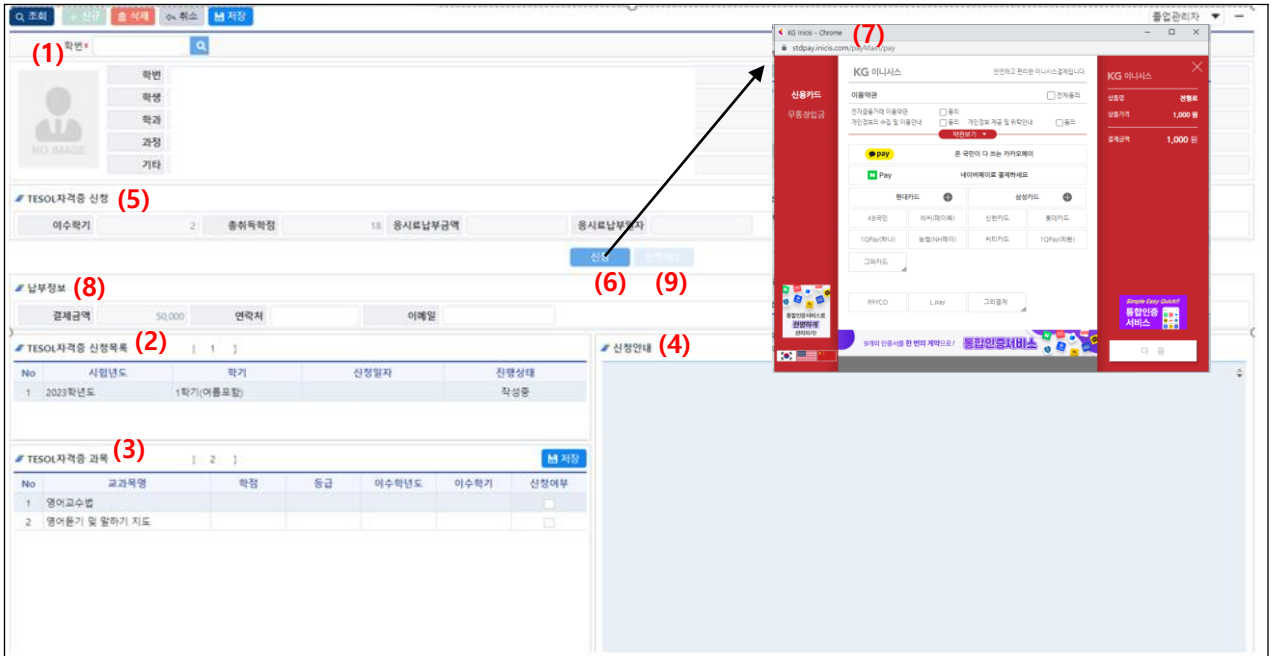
조회 신규 삭제 취소 저장

졸업관리자

(1) 학번

학번
학생
학과
과정
기타

NO IMAGE

TESOL자격증 신청 (5)

| 이수학기 | 2 | 총취득학점 | 18 | 응시료납부금액 | | 응시료납부일자 | |
|---|---|---|---|---|---|---|---|

신청 신청취소

(6) (9)

납부정보 (8)

| 결제금액 | 50,000 | 연락처 | | 이메일 | |
|---|---|---|---|---|---|

TESOL자격증 신청목록 (2) [ 1 ]

| No | 시험년도 | 학기 | 신청일자 | 진행상태 |
|---|---|---|---|---|
| 1 | 2023학년도 | 1학기(여름포함) | | 작성중 |

TESOL자격증 과목 (3) [ 2 ]

저장

| No | 교과목명 | 학점 | 등급 | 이수학년도 | 이수학기 | 신청여부 |
|---|---|---|---|---|---|---|
| 1 | 영어교수법 | | | | | |
| 2 | 영어듣기 및 말하기 지도 | | | | | |

신청안내 (4)

KG Inicis - Chrome (7)

stdpay.inicis.com/payMain/pay

신용카드
무통장입금

KG 이니시스
안전하고 편리한 이니시스결제입니다

이용약관
전체동의
전자금융거래 이용약관 동의
개인정보의 수집 및 이용안내 동의
개인정보 제공 및 위탁안내 동의
약관보기

pay 온 국민이 다 쓰는 카카오페이
N Pay 네이버페이로 결제하세요

현대카드 삼성카드
KB국민 비씨(페이북) 신한카드 롯데카드
1QPay(하나) 농협(NH페이) 씨티카드 1QPay(외환)
그외카드

PAYCO L.pay 그외결제

통합인증서비스로 편리하게
1개의 인증서를 한 번의 계약으로! 통합인증서비스

KG 이니시스
상점명 전형료
상품가격 1,000 원
결제금액 1,000 원

Simple Easy Quick!!
통합인증 서비스

다음